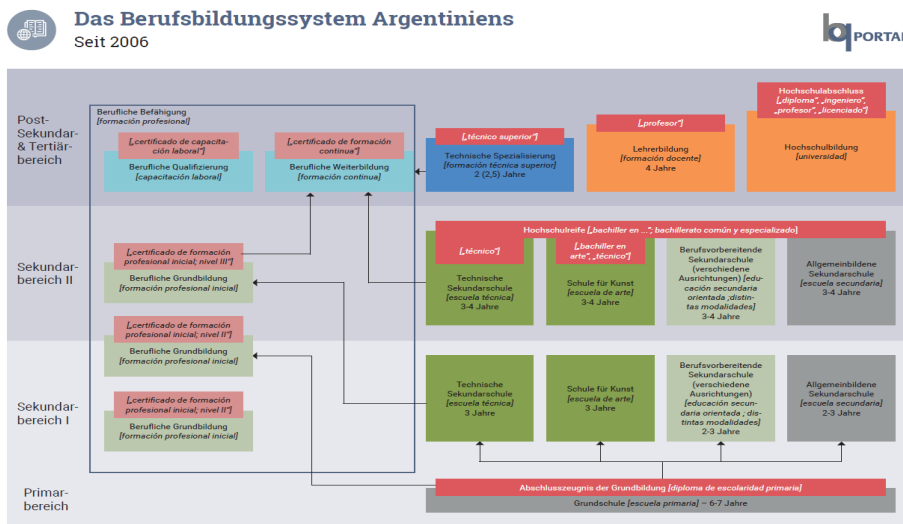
Das Berufsbildungssystem Argentiniens
Seit 2006

bq PORTAL

Post-Sekundar- & Tertiärbereich

Berufliche Befähigung
[formación profesional]

[„certificado de capacitación laboral"]
Berufliche Qualifizierung
[capacitación laboral]

[„certificado de formación continua"]
Berufliche Weiterbildung
[formación continua]

[„técnico superior"]
Technische Spezialisierung
[formación técnica superior]
2 (2,5) Jahre

[„profesor"]
Lehrerbildung
[formación docente]
4 Jahre

Hochschulabschluss
[„diploma", „ingeniero", „profesor", „licenciado"]
Hochschulbildung
[universidad]

Sekundarbereich II

[„certificado de formación profesional inicial; nivel III"]
Berufliche Grundbildung
[formación profesional inicial]

Hochschulreife [„bachiller en ..."; bachillerato común y especializado]

[„técnico"]
Technische Sekundarschule
[escuela técnica]
3-4 Jahre

[„bachiller en arte", „técnico"]
Schule für Kunst
[escuela de arte]
3-4 Jahre

Berufsvorbereitende Sekundarschule (verschiedene Ausrichtungen) [educación secundaria orientada ; distintas modalidades]
3-4 Jahre

Allgemeinbildene Sekundarschule
[escuela secundaria]
3-4 Jahre

Sekundarbereich I

[„certificado de formación profesional inicial; nivel III"]
Berufliche Grundbildung
[formación profesional inicial]

[„certificado de formación profesional inicial; nivel II"]
Berufliche Grundbildung
[formación profesional inicial]

Technische Sekundarschule
[escuela técnica]
3 Jahre

Schule für Kunst
[escuela de arte]
3 Jahre

Berufsvorbereitende Sekundarschule (verschiedene Ausrichtungen) [educación secundaria orientada ; distintas modalidades]
2-3 Jahre

Allgemeinbildene Sekundarschule
[escuela secundaria]
2-3 Jahre

Primarbereich

Abschlusszeugnis der Grundbildung [diploma de escolaridad primaria]
Grundschule [escuela primaria] – 6-7 Jahre